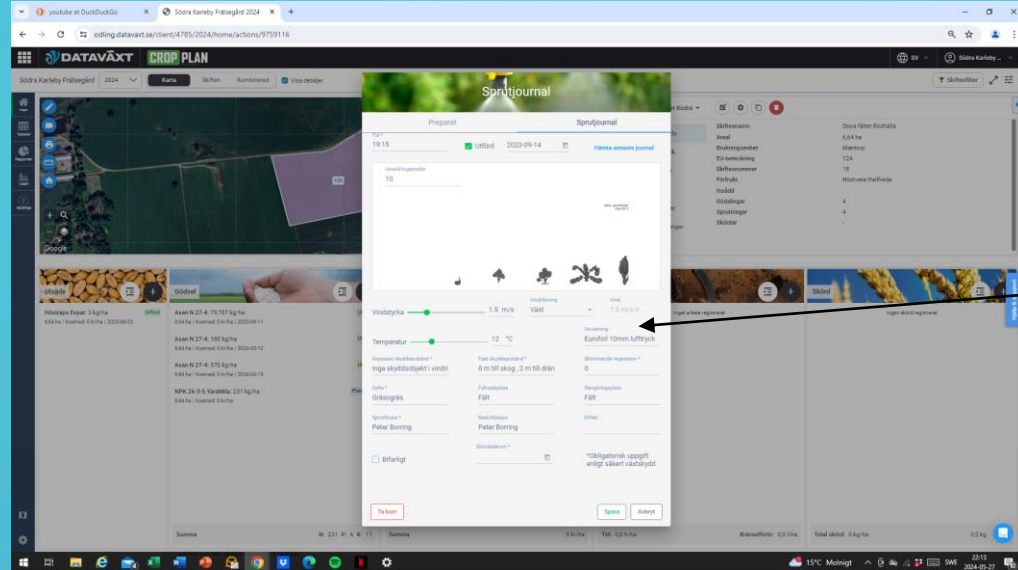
youtube at DuckDuckGo
Södra Karleby Frälsegård 2024
odling.datavaxt.se/client/4785/2024/home/actions/9759116

DATAVÄXT CROP PLAN

Södra Karleby Frälsegård 2024 Karta Skiften Kombinerad Visa detaljer

Skiftesfilter

Sprutjournal

Preparat Sprutjournal

Tid *
19:15
Utförd 2023-09-14
Hämta senaste journal

Utvecklingsstadie
10

Vindstyrka 1.5 m/s
Vindriktning
Väst
Vind
1.5 m/s V

Temperatur 12 °C
Utrustning
Eurofoil 10mm lufttryck

Anpassat skyddsavstånd *
Inga skyddsobjekt i vindri
Fast skyddsavstånd *
8 m till akog , 2 m till drän
Blommande vegetation *
0

Syfte *
Gräsogräs
Fyllnadsplats
Fält
Rengöringsplats
Fält

Sprutförare *
Peter Borring
Beslutfattare
Peter Borring
Effekt

Bifarligt
Skördedatum *
*Obligatorisk uppgift enligt säkert växtskydd

Ta bort
Spara
Avbryt

Skiftesnamn Stora fältet Rödhälla
Areal 6,64 ha
Brukningsenhet Mantorp
EU-beteckning 12A
Skiftesnummer 18
Förfrukt Höstvete Hallfreda
Insådd
Gödslingar 4
Sprutningar 4
Skördar -

Utsäde
Höstraps Expat: 3 kg/ha
6,64 ha | Kostnad: 0 kr/ha | 2023-08-20

Gödsel
Axan N 27-4: 79,787 kg/ha
6,64 ha | Kostnad: 0 kr/ha | 2024-03-11
Axan N 27-4: 180 kg/ha
6,64 ha | Kostnad: 0 kr/ha | 2024-03-12
Axan N 27-4: 370 kg/ha
6,64 ha | Kostnad: 0 kr/ha | 2024-04-15
NPK 26-3-5 Yaramila: 231 kg/ha
6,64 ha | Kostnad: 0 kr/ha

Inget arbete registrerat
Skörd
Ingen skörd registrerad

Summa N: 231 P: 6 K: 11
Summa 0 kr/ha
Tid: 0,0 h/ha Bränsleförbr: 0,0 l/ha
Total skörd: 0,0 kg/ha 0,0 kg

Google

15°C Molnigt SWE 22:13 2024-05-27